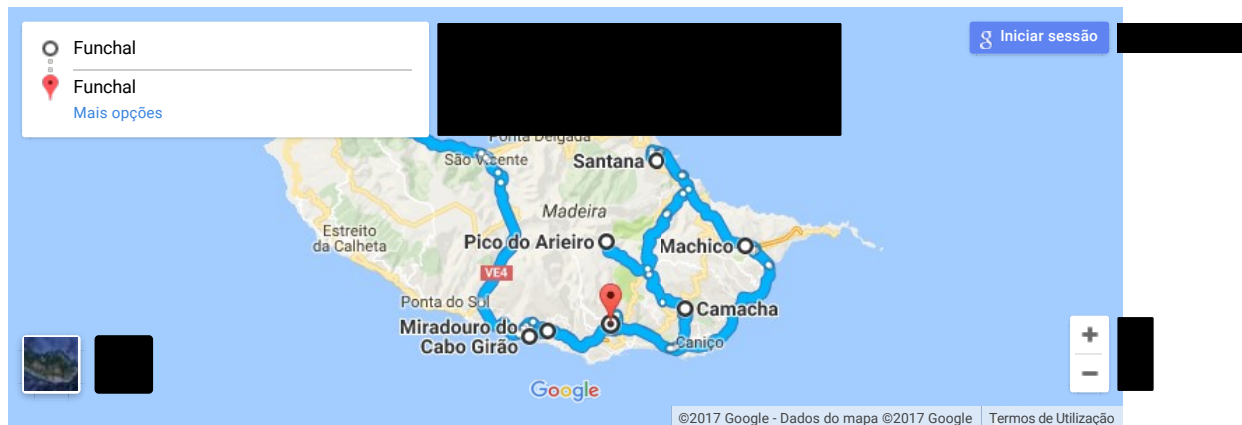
Funchal

Funchal

Mais opções

Iniciar sessão

Ponta Delgada

São Vicente

Santana

Madeira

Estreito da Calheta

Pico do Arieiro

Machico

VE4

Ponta do Sol

Camacha

Miradouro do Cabo Girão

Caniço

Google

+

−

©2017 Google - Dados do mapa ©2017 Google

Termos de Utilização